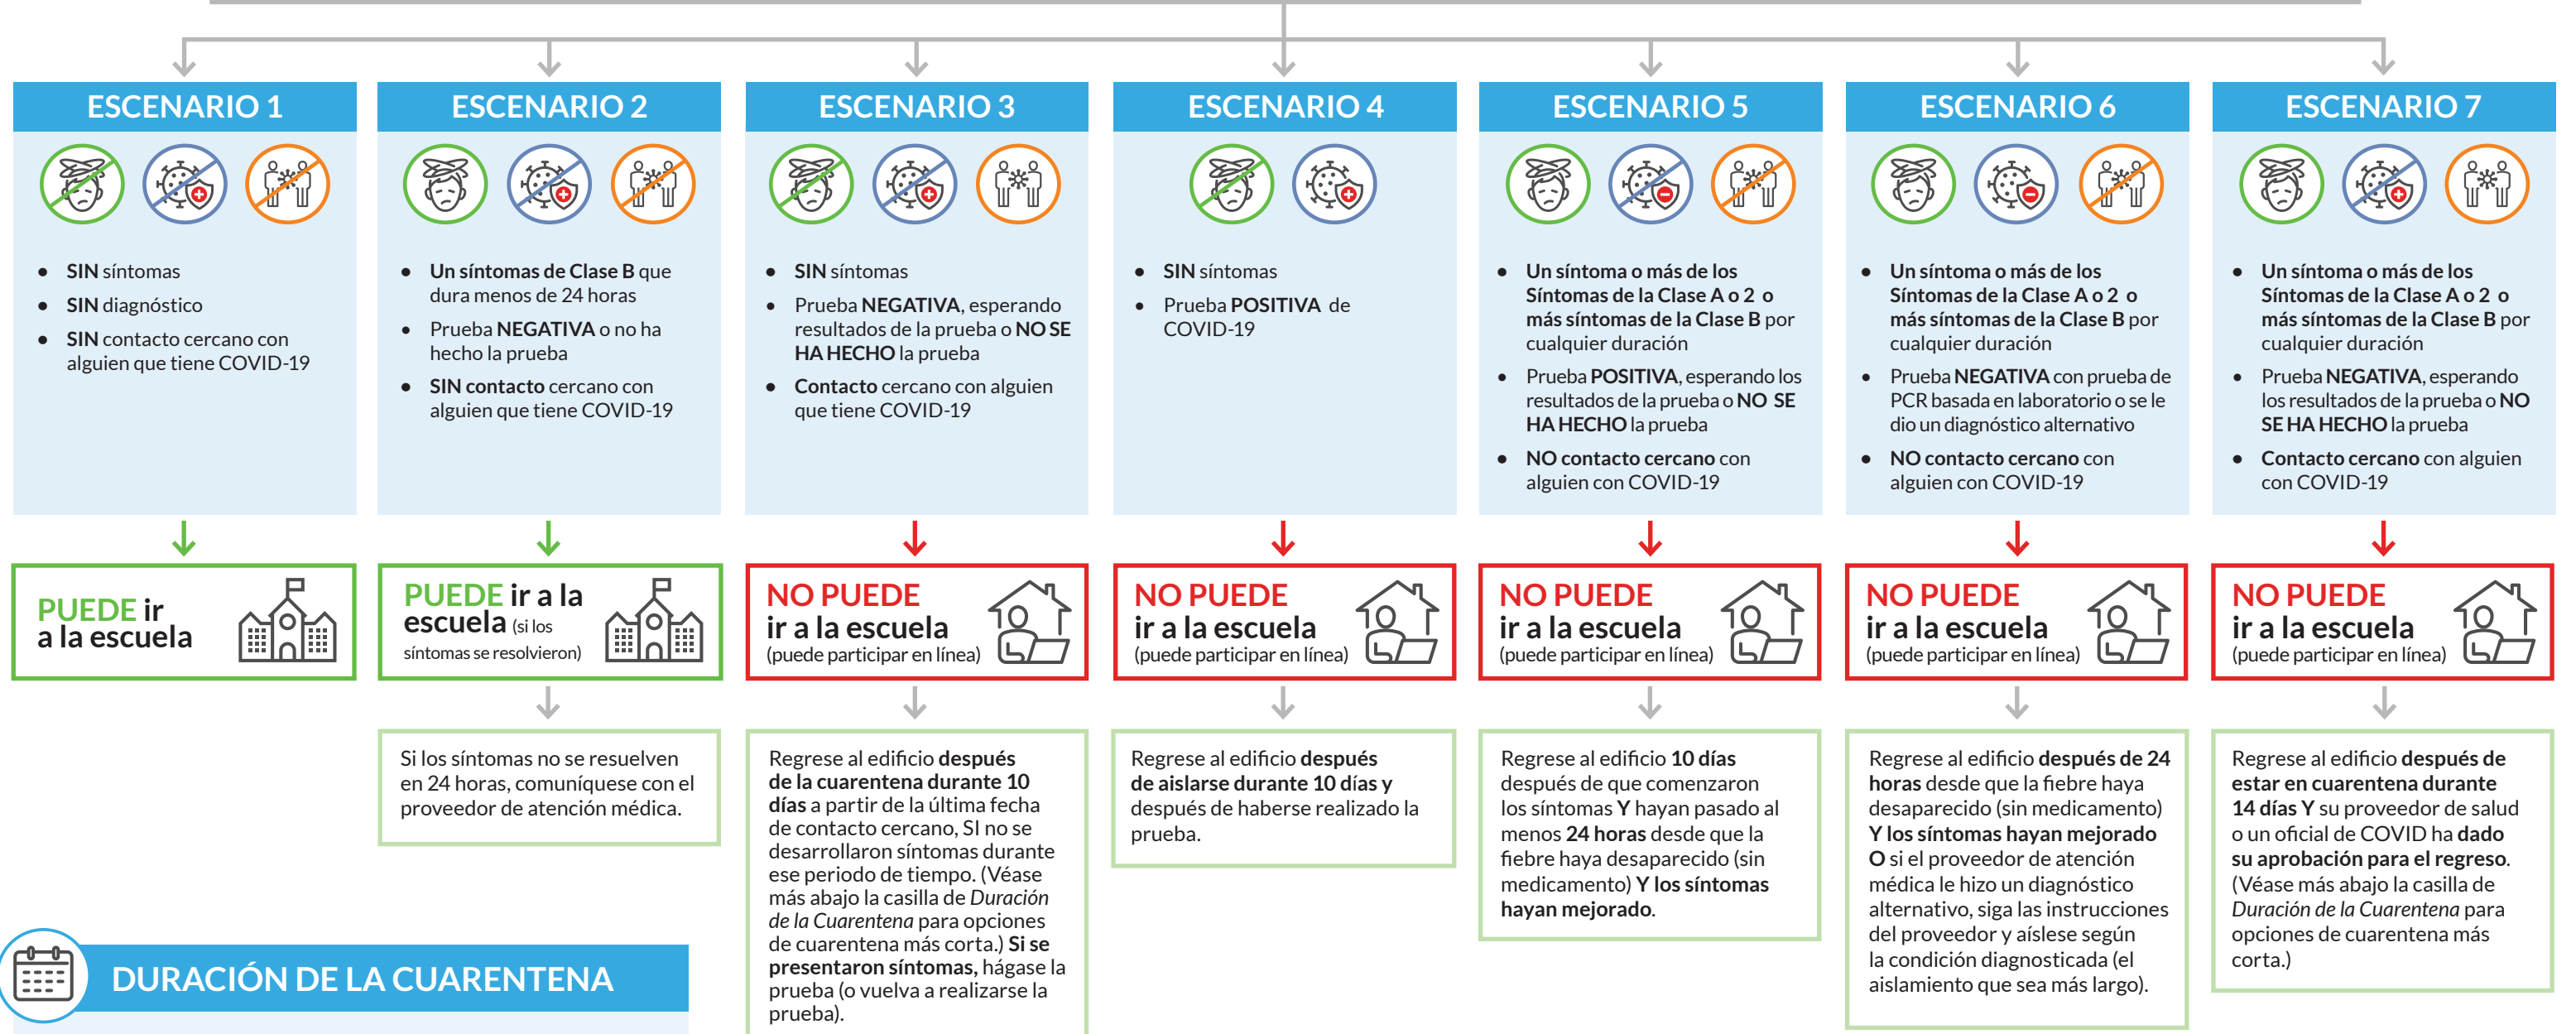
ESCENARIO 1

- SIN síntomas
- SIN diagnóstico
- SIN contacto cercano con alguien que tiene COVID-19

PUEDE ir a la escuela

ESCENARIO 2

- Un síntomas de Clase B que dura menos de 24 horas
- Prueba NEGATIVA o no ha hecho la prueba
- SIN contacto cercano con alguien que tiene COVID-19

PUEDE ir a la escuela (si los síntomas se resolvieron)

Si los síntomas no se resuelven en 24 horas, comuníquese con el proveedor de atención médica.

ESCENARIO 3

- SIN síntomas
- Prueba NEGATIVA, esperando resultados de la prueba o NO SE HA HECHO la prueba
- Contacto cercano con alguien que tiene COVID-19

NO PUEDE ir a la escuela (puede participar en línea)

Regrese al edificio después de la cuarentena durante 10 días a partir de la última fecha de contacto cercano, SI no se desarrollaron síntomas durante ese periodo de tiempo. (Véase más abajo la casilla de *Duración de la Cuarentena* para opciones de cuarentena más corta.) Si se presentaron síntomas, hágase la prueba (o vuelva a realizarse la prueba).

ESCENARIO 4

- SIN síntomas
- Prueba POSITIVA de COVID-19

NO PUEDE ir a la escuela (puede participar en línea)

Regrese al edificio después de aislarse durante 10 días y después de haberse realizado la prueba.

ESCENARIO 5

- Un síntoma o más de los Síntomas de la Clase A o 2 o más síntomas de la Clase B por cualquier duración
- Prueba POSITIVA, esperando los resultados de la prueba o NO SE HA HECHO la prueba
- NO contacto cercano con alguien con COVID-19

NO PUEDE ir a la escuela (puede participar en línea)

Regrese al edificio 10 días después de que comenzaron los síntomas Y hayan pasado al menos 24 horas desde que la fiebre haya desaparecido (sin medicamento) Y los síntomas hayan mejorado.

ESCENARIO 6

- Un síntoma o más de los Síntomas de la Clase A o 2 o más síntomas de la Clase B por cualquier duración
- Prueba NEGATIVA con prueba de PCR basada en laboratorio o se le dio un diagnóstico alternativo
- NO contacto cercano con alguien con COVID-19

NO PUEDE ir a la escuela (puede participar en línea)

Regrese al edificio después de 24 horas desde que la fiebre haya desaparecido (sin medicamento) Y los síntomas hayan mejorado O si el proveedor de atención médica le hizo un diagnóstico alternativo, siga las instrucciones del proveedor y aíslese según la condición diagnosticada (el aislamiento que sea más largo).

ESCENARIO 7

- Un síntoma o más de los Síntomas de la Clase A o 2 o más síntomas de la Clase B por cualquier duración
- Prueba NEGATIVA, esperando los resultados de la prueba o NO SE HA HECHO la prueba
- Contacto cercano con alguien con COVID-19

NO PUEDE ir a la escuela (puede participar en línea)

Regrese al edificio después de estar en cuarentena durante 14 días Y su proveedor de salud o un oficial de COVID ha dado su aprobación para el regreso. (Véase más abajo la casilla de *Duración de la Cuarentena* para opciones de cuarentena más corta.)

DURACIÓN DE LA CUARENTENA